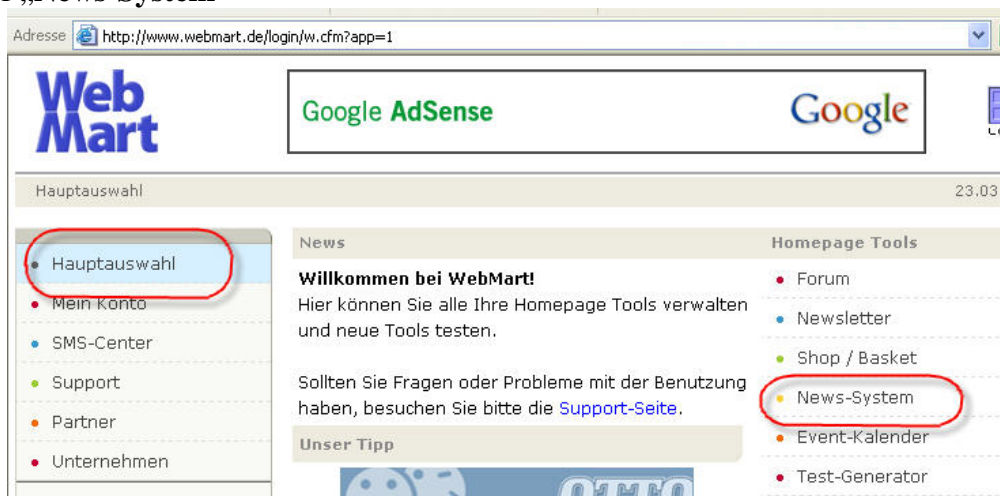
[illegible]„News-System"

Adresse http://www.webmart.de/login/w.cfm?app=1

Web Mart

Google AdSense Google

Hauptauswahl

23.03

Hauptauswahl
Mein Konto
SMS-Center
Support
Partner
Unternehmen

News

Willkommen bei WebMart!
Hier können Sie alle Ihre Homepage Tools verwalten und neue Tools testen.

Sollten Sie Fragen oder Probleme mit der Benutzung haben, besuchen Sie bitte die Support-Seite.

Unser Tipp

Homepage Tools
Forum
Newsletter
Shop / Basket
News-System
Event-Kalender
Test-Generator